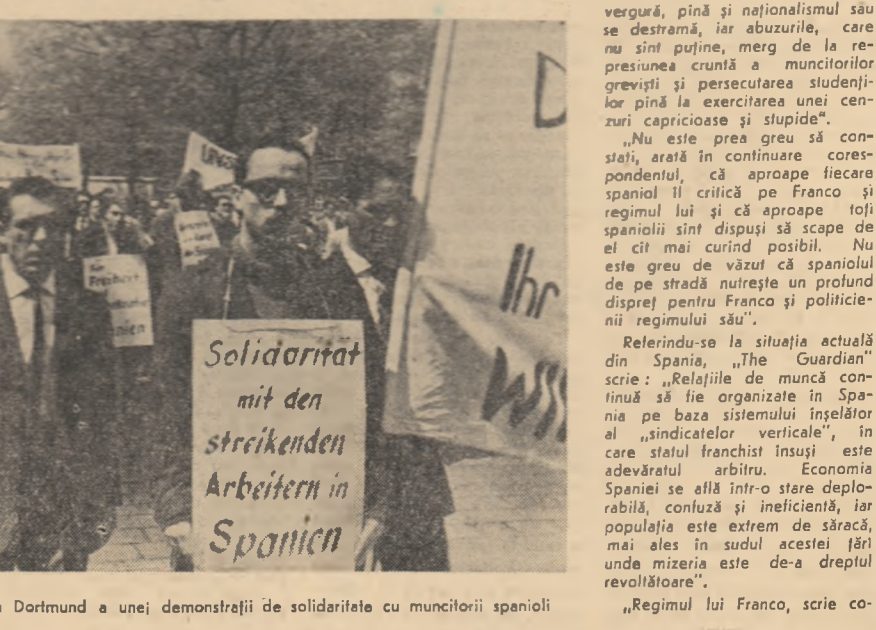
UNGA

Freiheit

Solidarität mit den streikenden Arbeitern in Spanien

D

Ihr

WSS

n Dortmund a unei demonstrații de solidaritate cu muncitorii spanioli

vergură, pînă și naționalismul său se destramă, iar abuzurile, care nu sînt puține, merg de la represiunea cruntă a muncitorilor greviști și persecutarea studenților pînă la exercitarea unei cenzuri capricioase și stupide".

„Nu este prea greu să constați, arată în continuare corespondentul, că aproape fiecare spaniol îl critică pe Franco și regimul lui și că aproape toți spaniolii sînt dispuși să scape de el cît mai curînd posibil. Nu este greu de văzut că spaniolul de pe stradă nutrește un profund dispreț pentru Franco și politicienii regimului său".

Referindu-se la situația actuală din Spania, „The Guardian" scrie: „Relațiile de muncă continuă să fie organizate în Spania pe baza sistemului înșelător al „sindicatelor verticale", în care statul franchist însuși este adevăratul arbitru. Economia Spaniei se află într-o stare deplorabilă, confuză și ineficientă, iar populația este extrem de săracă, mai ales în sudul acestei țări unde mizeria este de-a dreptul revoltătoare".

„Regimul lui Franco, scrie co-